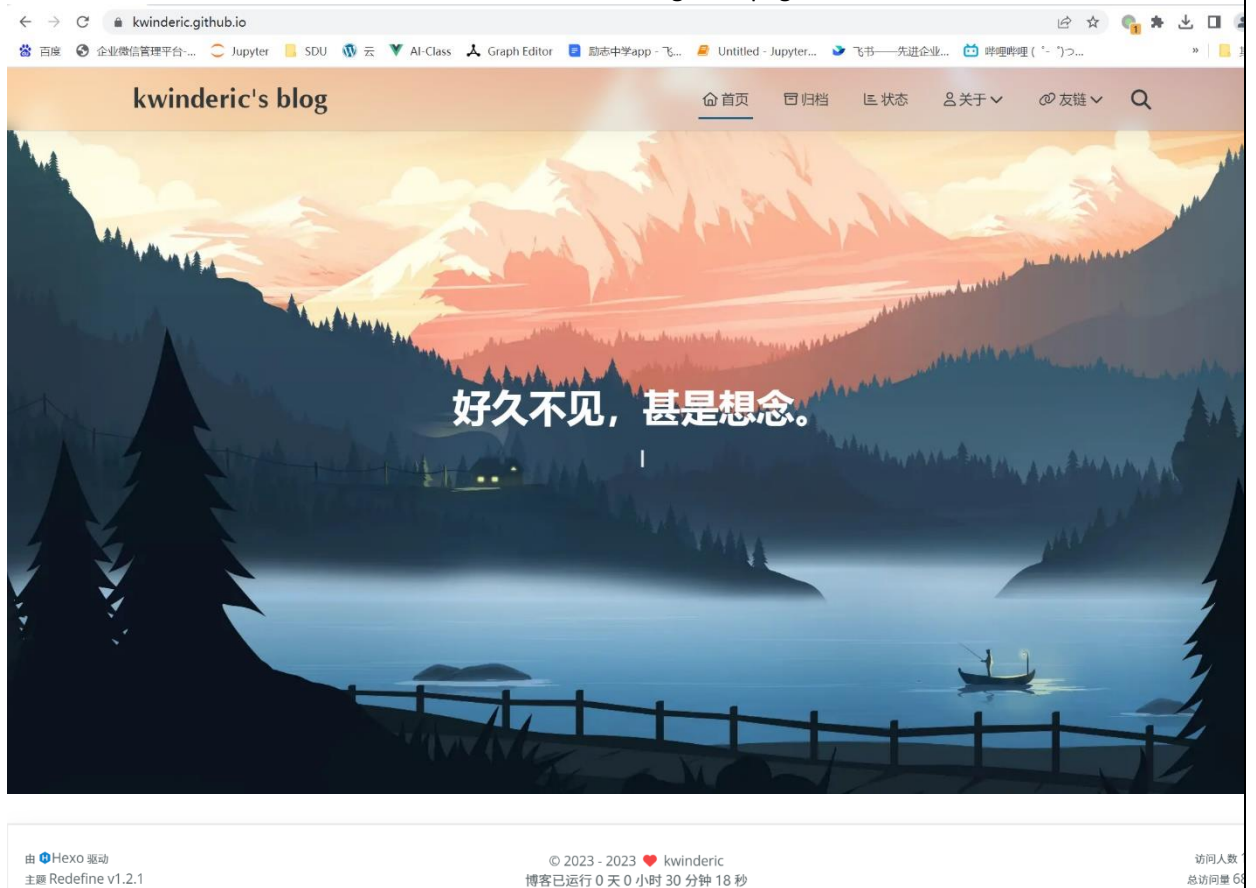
kwinderic.github.io

百度 企业微信管理平台-... Jupyter SDU 云 AI-Class Graph Editor 励志中学app - 飞... Untitled - Jupyter... 飞书——先进企业... 哔哩哔哩 ( ゜- ゜)つ... »

kwinderic's blog

首页 归档 状态 关于 友链

好久不见，甚是想念。

由 Hexo 驱动
主题 Redefine v1.2.1

© 2023 - 2023 kwinderic
博客已运行 0 天 0 小时 30 分钟 18 秒

访问人数 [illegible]
总访问量 68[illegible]